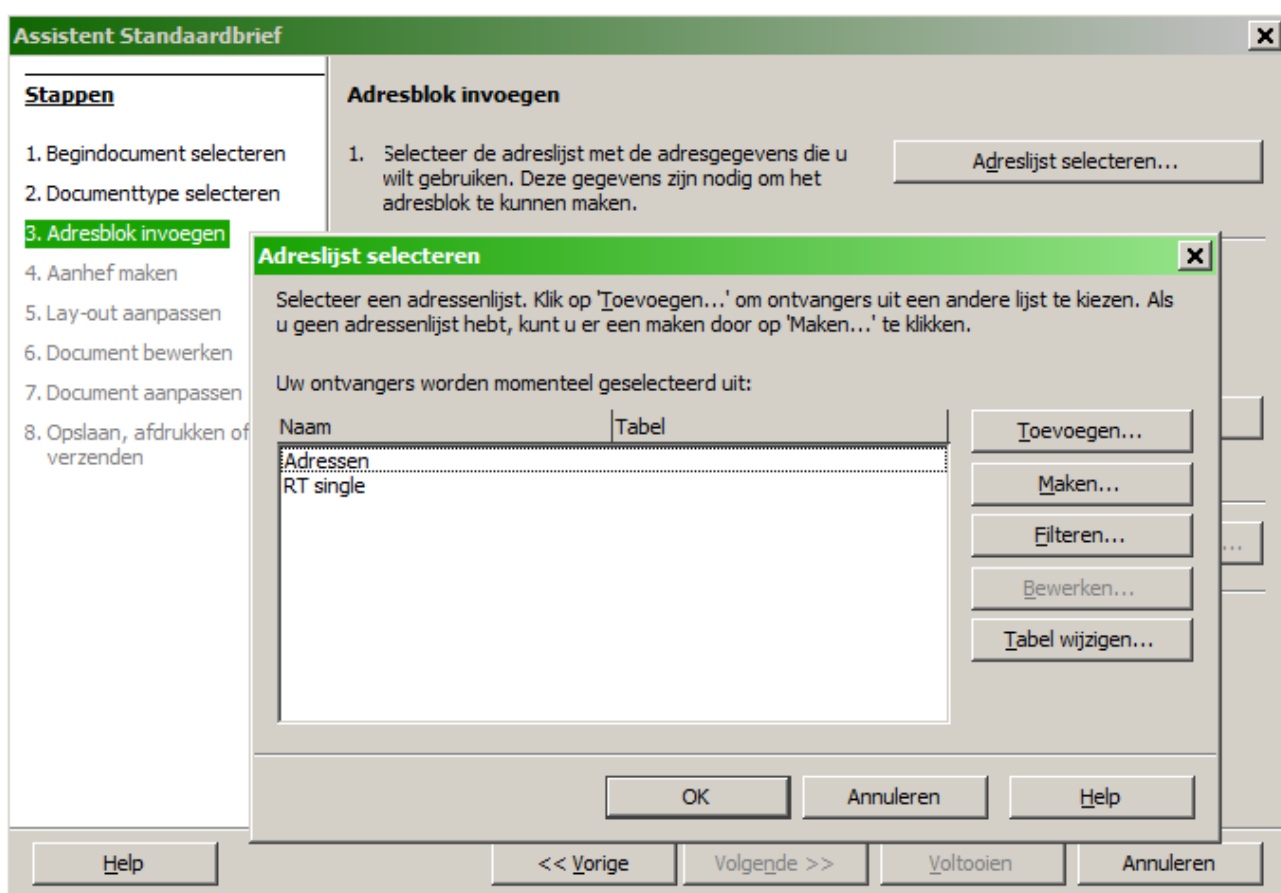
Assistent Standaardbrief

Stappen

1. Begindocument selecteren
2. Documenttype selecteren
3. Adresblok invoegen
4. Aanhef maken
5. Lay-out aanpassen
6. Document bewerken
7. Document aanpassen
8. Opslaan, afdrukken of verzenden

Adresblok invoegen

1. Selecteer de adreslijst met de adresgegevens die u wilt gebruiken. Deze gegevens zijn nodig om het adresblok te kunnen maken.

Adreslijst selecteren...

Adreslijst selecteren

Selecteer een adressenlijst. Klik op 'Toevoegen...' om ontvangers uit een andere lijst te kiezen. Als u geen adressenlijst hebt, kunt u er een maken door op 'Maken...' te klikken.

Uw ontvangers worden momenteel geselecteerd uit:

| Naam | Tabel |
|---|---|
| Adressen | |
| RT single | |

Toevoegen...
Maken...
Filteren...
Bewerken...
Tabel wijzigen...

OK
Annuleren
Help

Help
<< Vorige
Volgende >>
Voltooien
Annuleren